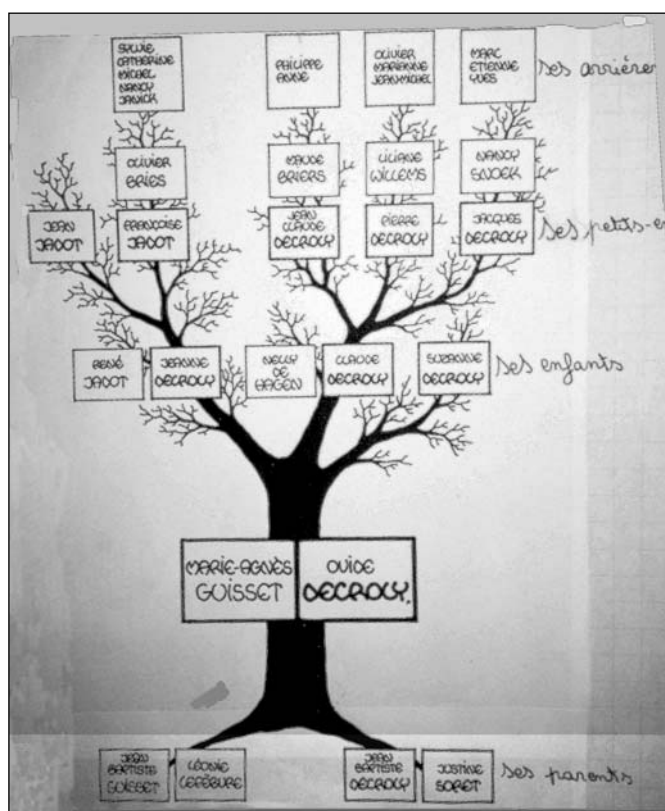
SYLVIE CATHERINE MICHEL NANCY JANICK

PHILIPPE ANNE

OLIVIER MARIANNE JEAN-MICHEL

MARC ETIENNE YVES

ses arrièr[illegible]

OLIVIER BRIES

MAUDE BRIERS

LILIANE WILLEMS

NANCY SNOEK

JEAN JADOT

FRANÇOISE JADOT

JEAN CLAUDE DECROLY

PIERRE DECROLY

JACQUES DECROLY

ses petits-e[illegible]

RENÉ JADOT

JEANNE DECROLY

NELLY DE HAGEN

CLAUDE DECROLY

SUZANNE DECROLY

ses enfants

MARIE-AGNÈS GUISSET

OVIDE DECROLY.

JEAN BAPTISTE GUISSET

LÉONIE LEFÈBURE

JEAN BAPTISTE DECROLY

JUSTINE SORET

ses parents